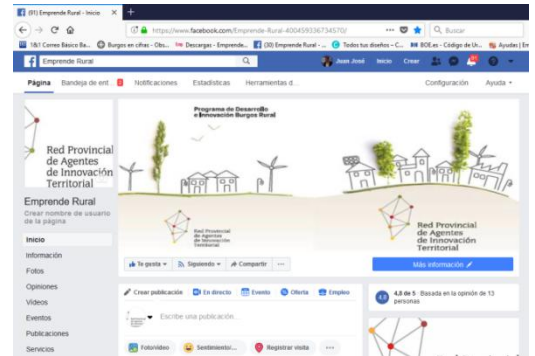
(91) Emprende Rural - Inicio ×  +

https://www.facebook.com/Emprende-Rural-400459336734570/

Buscar

18/1 Correo Básico Ba... Burgos en cifras - Obs... Descargas - Emprende... (30) Emprende Rural -... Todos tus diseños - C... BOE.es - Código de Ur... Ayudas | Em

Emprende Rural

Juan José  Inicio  Crear

Página  Bandeja de ent...  Notificaciones  Estadísticas  Herramientas d...  Configuración  Ayuda

Red Provincial de Agentes de Innovación Territorial

Emprende Rural

Crear nombre de usuario de la página

Inicio

Información

Fotos

Opiniones

Vídeos

Eventos

Publicaciones

Servicios

Programa de Desarrollo e Innovación Burgos Rural

Red Provincial de Agentes de Innovación Territorial

Red Provincial de Agentes de Innovación Territorial

Te gusta  Siguiendo  Compartir  ···

Más información

Crear publicación  En directo  Evento  Oferta  Empleo

Escribe una publicación...

Foto/vídeo  Sentimiento/...  Registrar visita  ···

4,8  4,8 de 5 · Basada en la opinión de 13 personas